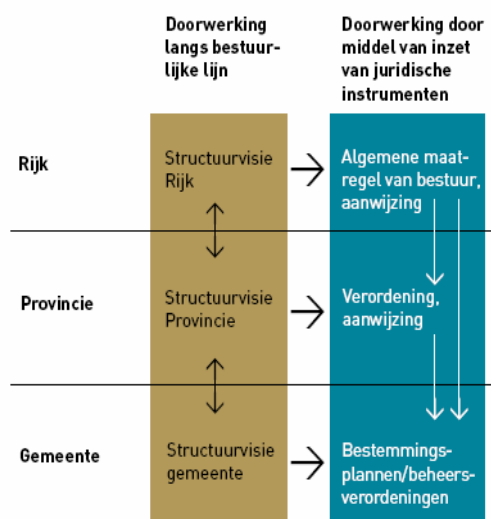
Doorwerking langs bestuurlijke lijn

Doorwerking door middel van inzet van juridische instrumenten

Rijk

Structuurvisie Rijk

Algemene maatregel van bestuur, aanwijzing

Provincie

Structuurvisie Provincie

Verordening, aanwijzing

Gemeente

Structuurvisie gemeente

Bestemmingsplannen/beheersverordeningen